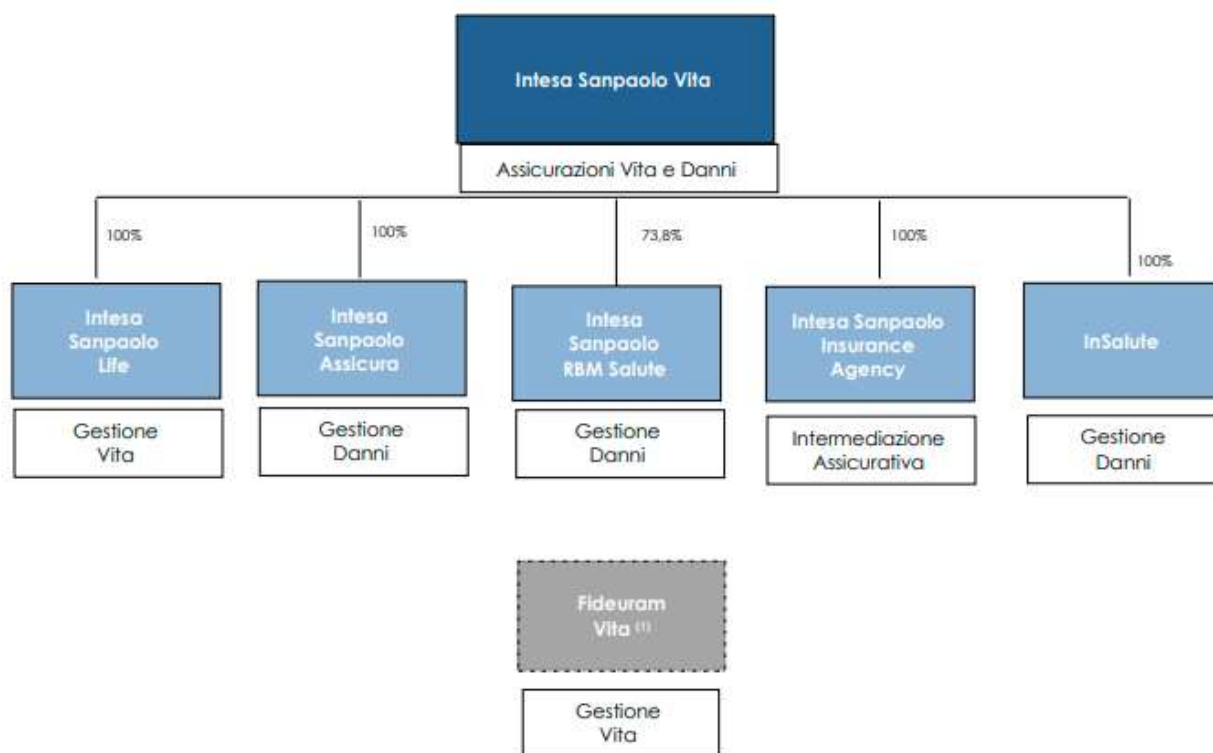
Intesa Sanpaolo Vita

Assicurazioni Vita e Danni

100%

100%

73,8%

100%

100%

Intesa Sanpaolo Life

Gestione Vita

Intesa Sanpaolo Assicura

Gestione Danni

Intesa Sanpaolo RBM Salute

Gestione Danni

Intesa Sanpaolo Insurance Agency

Intermediazione Assicurativa

InSalute

Gestione Danni

Fideuram Vita $^{(1)}$

Gestione Vita